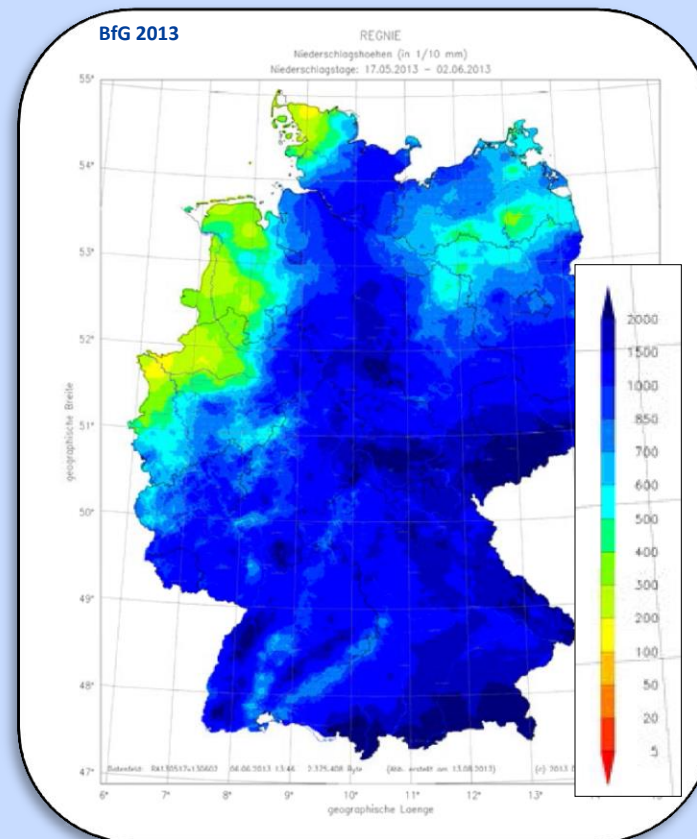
BfG 2013

REGNIE
Niederschlagshoehen (in 1/10 mm)
Niederschlagstage: 17.05.2013 - 02.06.2013

55°
54°
53°
52°
51°
50°
49°
48°
47°

geographische Breite

2000
1500
1000
850
700
600
500
400
300
200
100
50
20
5

Datendatei: RA130517c130602 04.06.2013 13:46 2.325.408 Byte (Abb. erstellt am: 13.06.2013) (c) 2013 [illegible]

6° 7° 8° 9° 10° 11° 12° 13°
geographische Laenge